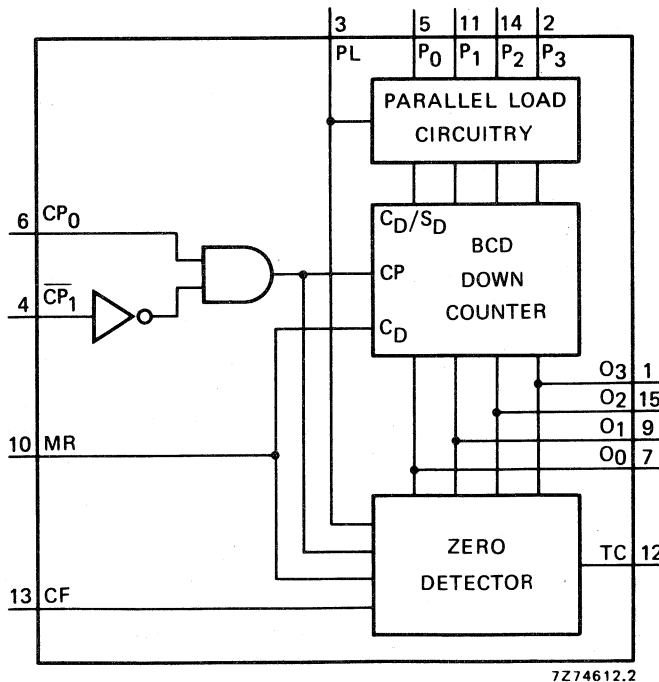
3
PL
5
$P_0$
11
$P_1$
14
$P_2$
2
$P_3$

PARALLEL LOAD CIRCUITRY

6 $CP_0$
4 $\overline{CP_1}$

$C_D/S_D$
BCD DOWN COUNTER
CP
$C_D$

$O_3$ 1
$O_2$ 15
$O_1$ 9
$O_0$ 7

10 MR

ZERO DETECTOR

TC 12

13 CF

7Z74612.2